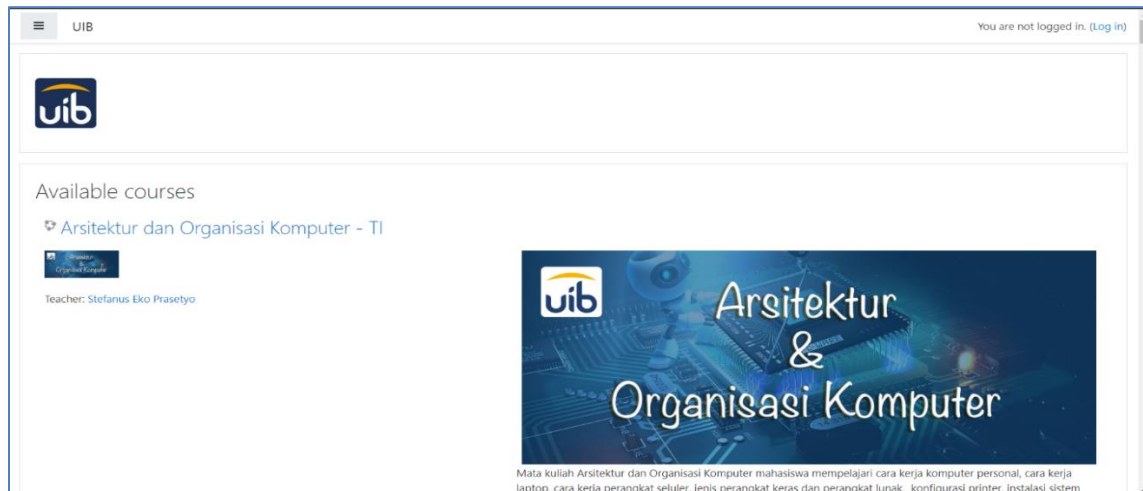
≡ UIB

You are not logged in. (Log in)

uib

Available courses

Arsitektur dan Organisasi Komputer - TI

Teacher: Stefanus Eko Prasetyo

uib Arsitektur & Organisasi Komputer

Mata kuliah Arsitektur dan Organisasi Komputer mahasiswa mempelajari cara kerja komputer personal, cara kerja laptop, cara kerja perangkat seluler, jenis perangkat keras dan perangkat lunak, konfigurasi printer, instalasi sistem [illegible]